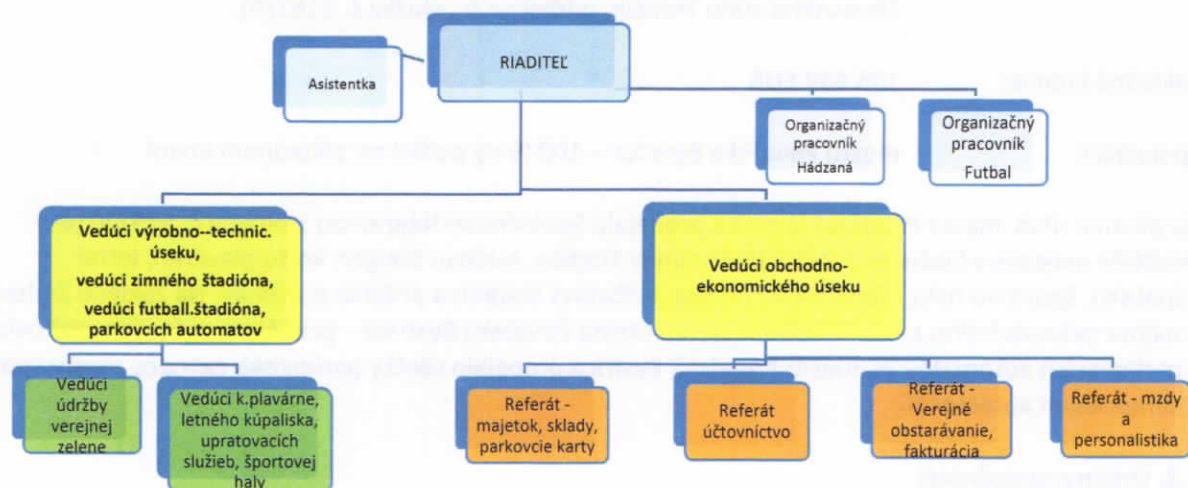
RIADITEĽ

Asistentka

Organizačný pracovník Hádzaná

Organizačný pracovník Futbal

Vedúci výrobno--technic. úseku, vedúci zimného štadióna, vedúci futball.štadióna, parkovcích automatov

Vedúci obchodno-ekonomického úseku

Vedúci údržby verejnej zelene

Vedúci k.plavárne, letného kúpaliska, upratovacích služieb, športovej haly

Referát - majetok, sklady, parkovcie karty

Referát účtovníctvo

Referát - Verejné obstarávanie, fakturácia

Referát - mzdy a personalistika